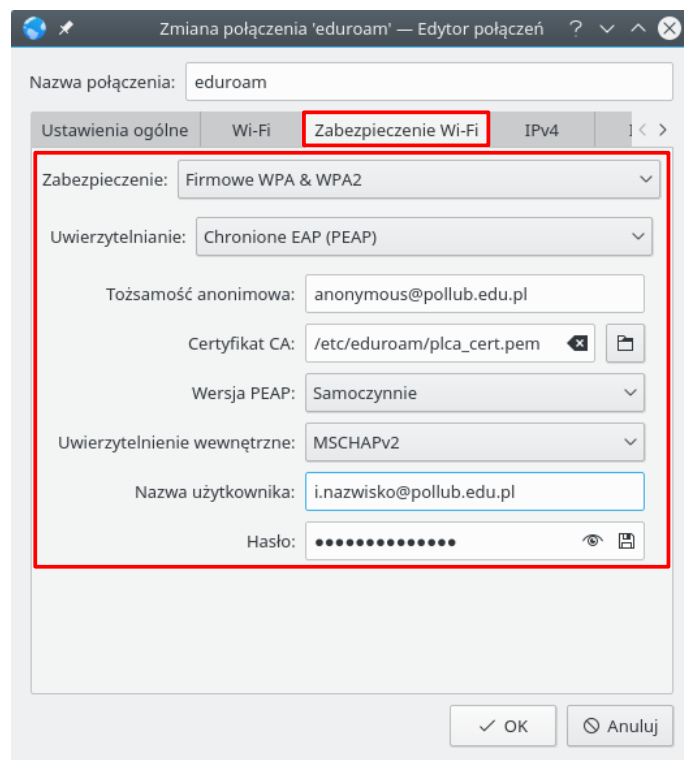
Zmiana połączenia 'eduroam' — Edytor połączeń ?

Nazwa połączenia: eduroam

Ustawienia ogólne | Wi-Fi | Zabezpieczenie Wi-Fi | IPv4 | I

Zabezpieczenie: Firmowe WPA & WPA2

Uwierzytelnianie: Chronione EAP (PEAP)

Tożsamość anonimowa: anonymous@pollub.edu.pl

Certyfikat CA: /etc/eduroam/plca_cert.pem

Wersja PEAP: Samoczynnie

Uwierzytelnienie wewnętrzne: MSCHAPv2

Nazwa użytkownika: i.nazwisko@pollub.edu.pl

Hasło: ••••••••••••••

OK Anuluj